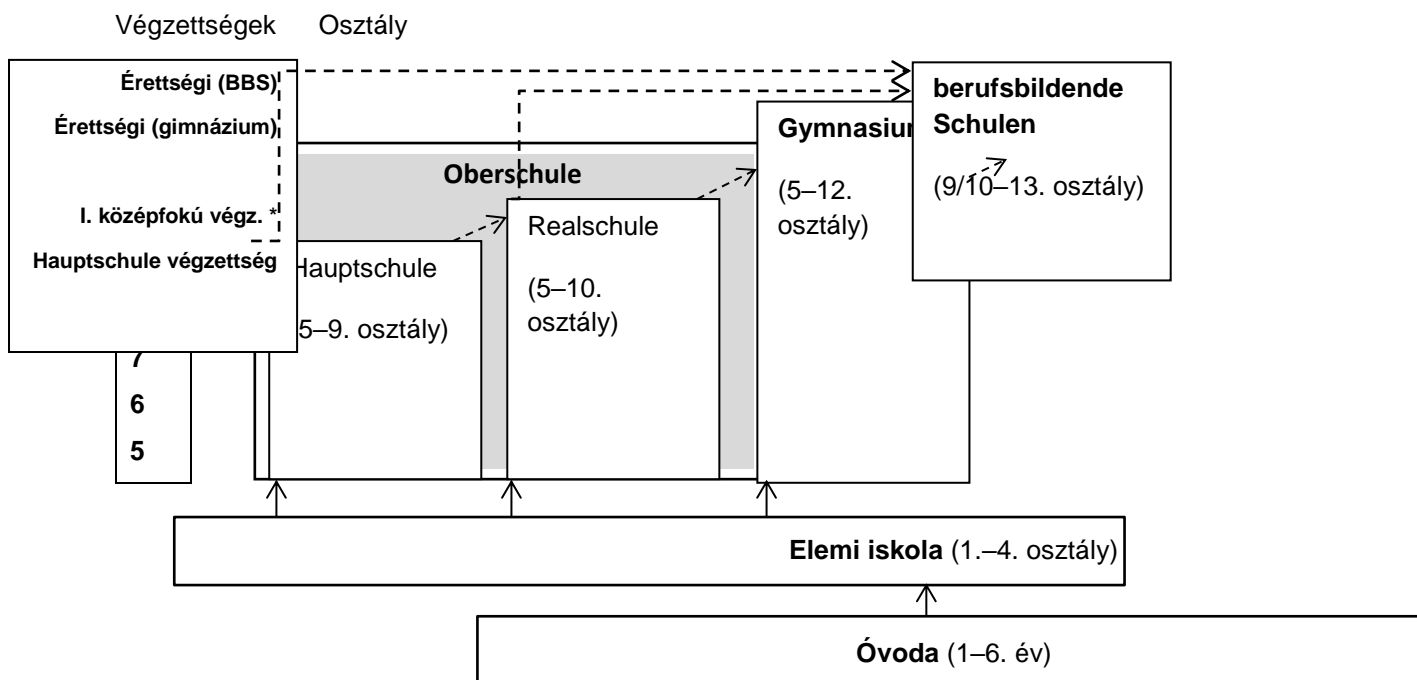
Végzettségek Osztály

Érettségi (BBS)

Érettségi (gimnázium)

I. középfokú végz. *

Hauptschule végzettség

7
6
5

Oberschule

Hauptschule

(5–9. osztály)

Realschule

(5–10. osztály)

Gymnasium

(5–12. osztály)

berufsbildende Schulen

(9/10–13. osztály)

Elemi iskola (1.–4. osztály)

Óvoda (1–6. év)